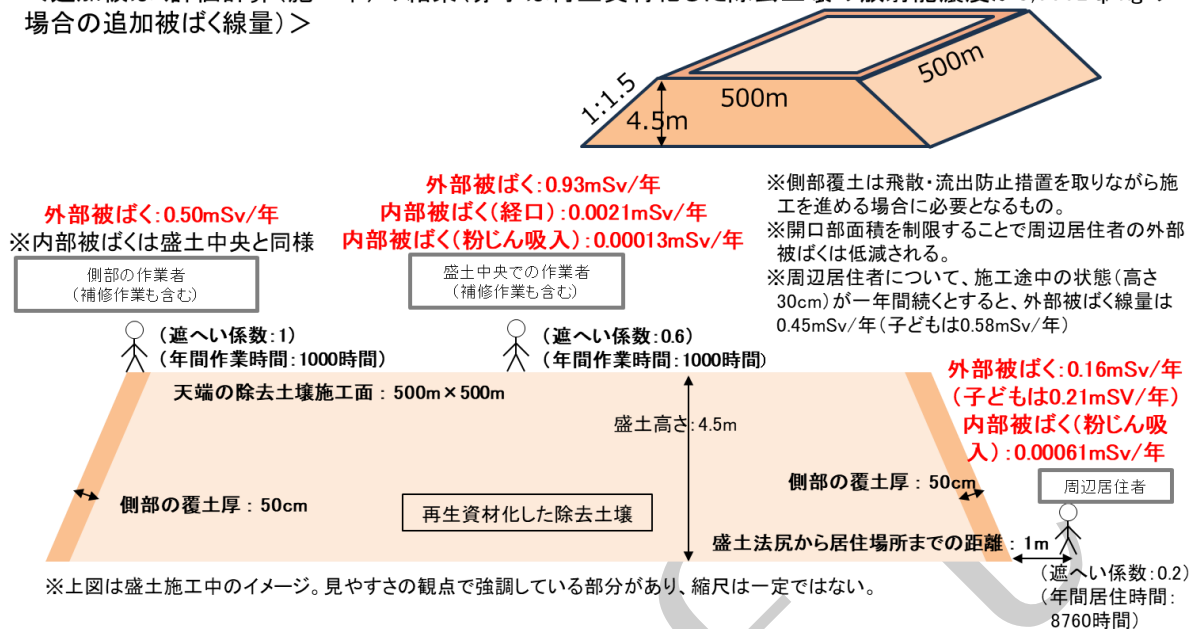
場合の追加被ばく線量）＞

1:1.5
4.5m
500m
500m

外部被ばく：0.50mSv/年
※内部被ばくは盛土中央と同様

側部の作業者
（補修作業も含む）

（遮へい係数：1）
（年間作業時間：1000時間）

外部被ばく：0.93mSv/年
内部被ばく（経口）：0.0021mSv/年
内部被ばく（粉じん吸入）：0.00013mSv/年

盛土中央での作業者
（補修作業も含む）

（遮へい係数：0.6）
（年間作業時間：1000時間）

※側部覆土は飛散・流出防止措置を取りながら施工を進める場合に必要となるもの。
※開口部面積を制限することで周辺居住者の外部被ばくは低減される。
※周辺居住者について、施工途中の状態（高さ30cm）が一年間続くとすると、外部被ばく線量は0.45mSv/年（子どもは0.58mSv/年）

外部被ばく：0.16mSv/年
（子どもは0.21mSV/年）
内部被ばく（粉じん吸入）：0.00061mSv/年

天端の除去土壌施工面：500m×500m

盛土高さ：4.5m

側部の覆土厚：50cm

再生資材化した除去土壌

側部の覆土厚：50cm

周辺居住者

盛土法尻から居住場所までの距離：1m

（遮へい係数：0.2）
（年間居住時間：8760時間）

※上図は盛土施工中のイメージ。見やすさの観点で強調している部分があり、縮尺は一定ではない。